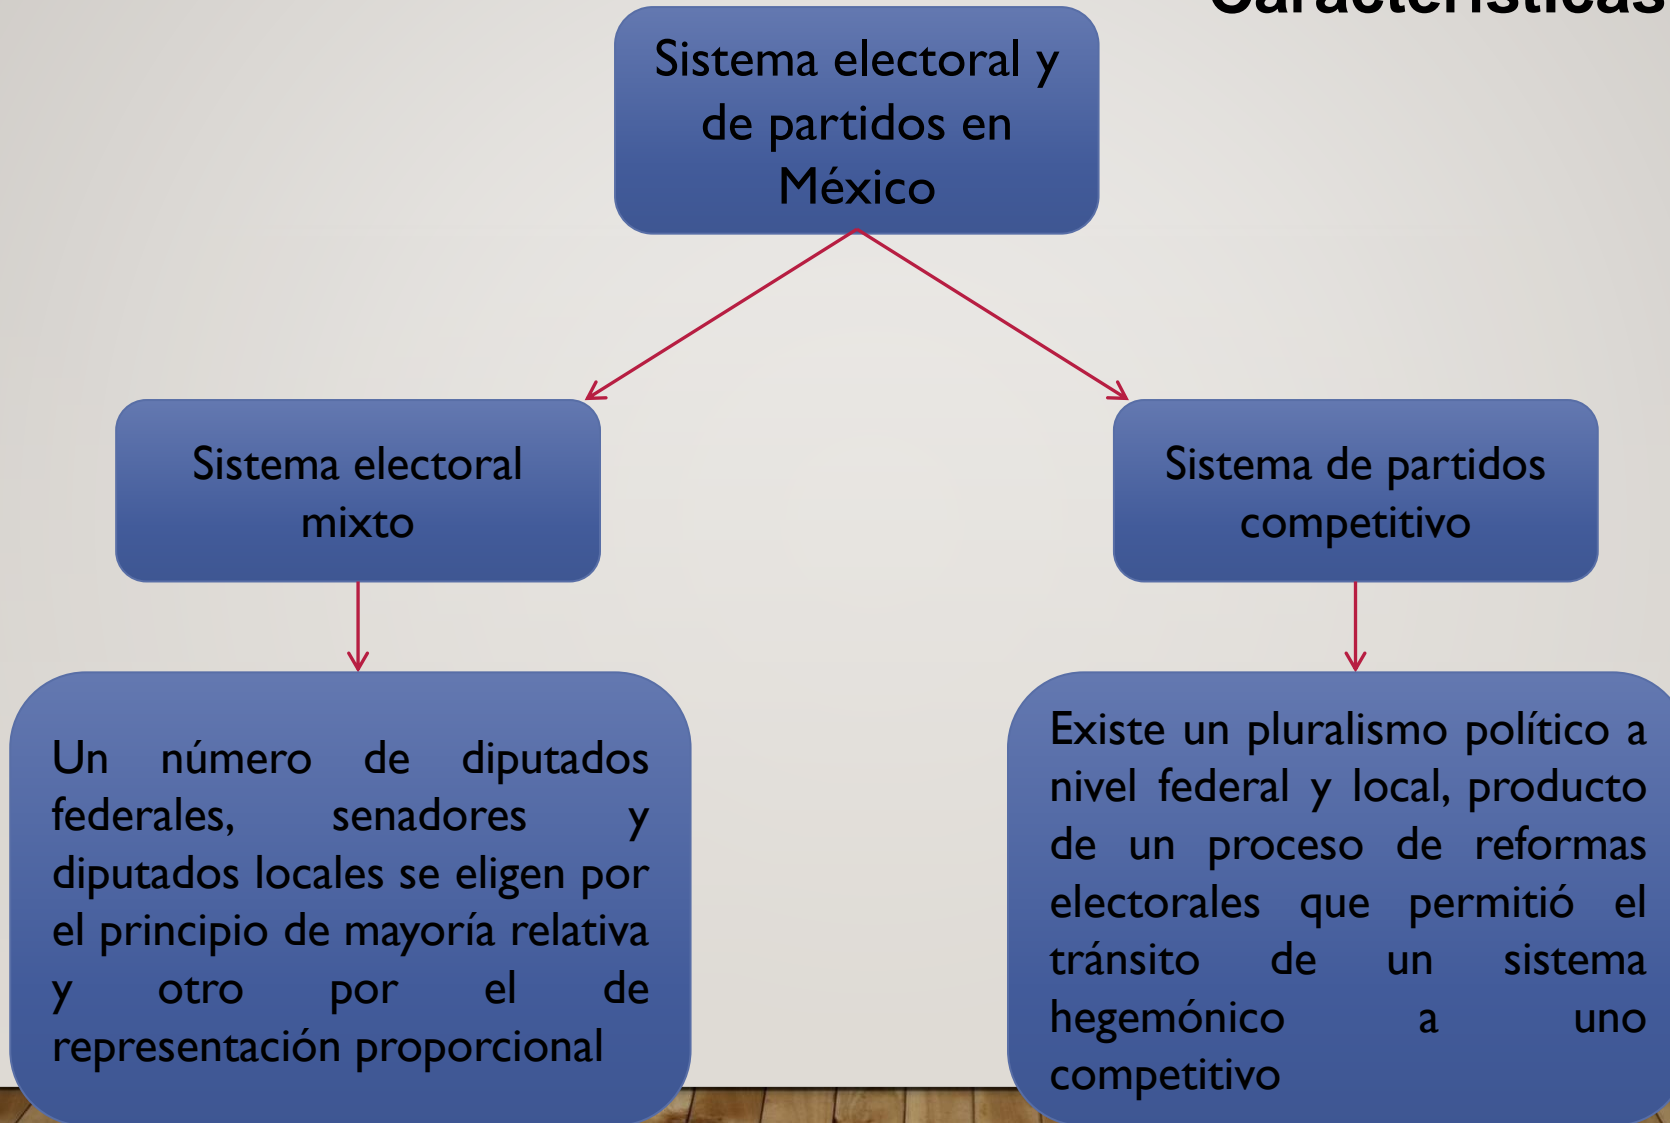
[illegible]

Sistema electoral y de partidos en México

Sistema electoral mixto

Sistema de partidos competitivo

Un número de diputados federales, senadores y diputados locales se eligen por el principio de mayoría relativa y otro por el de representación proporcional

Existe un pluralismo político a nivel federal y local, producto de un proceso de reformas electorales que permitió el tránsito de un sistema hegemónico a uno competitivo